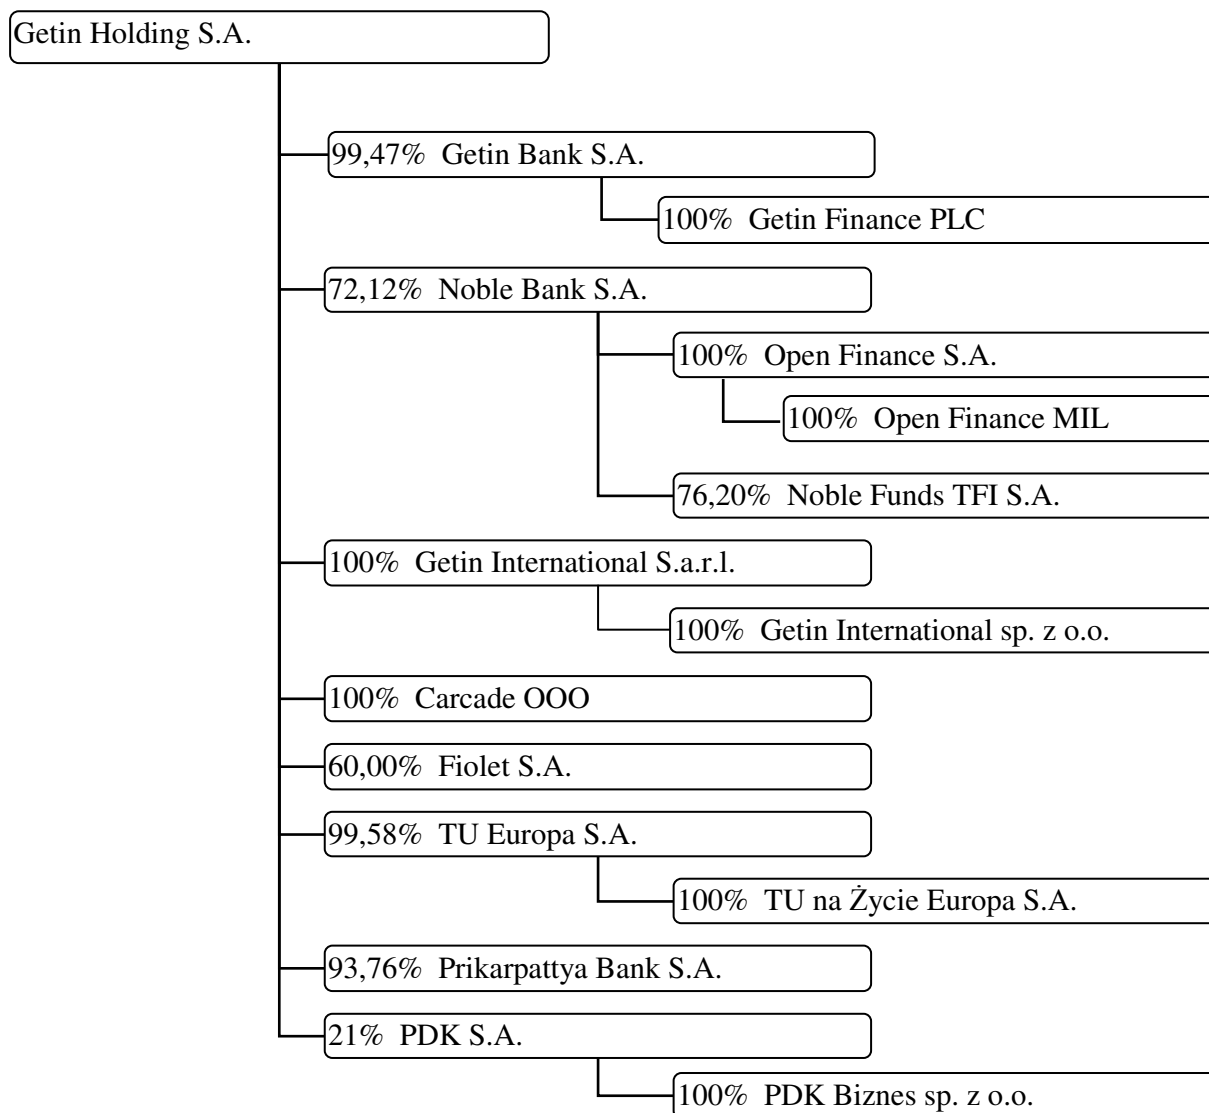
Getin Holding S.A.

99,47% Getin Bank S.A.

100% Getin Finance PLC

72,12% Noble Bank S.A.

100% Open Finance S.A.

100% Open Finance MIL

76,20% Noble Funds TFI S.A.

100% Getin International S.a.r.l.

100% Getin International sp. z o.o.

100% Carcade OOO

60,00% Fiolet S.A.

99,58% TU Europa S.A.

100% TU na Życie Europa S.A.

93,76% Prikarpattya Bank S.A.

21% PDK S.A.

100% PDK Biznes sp. z o.o.